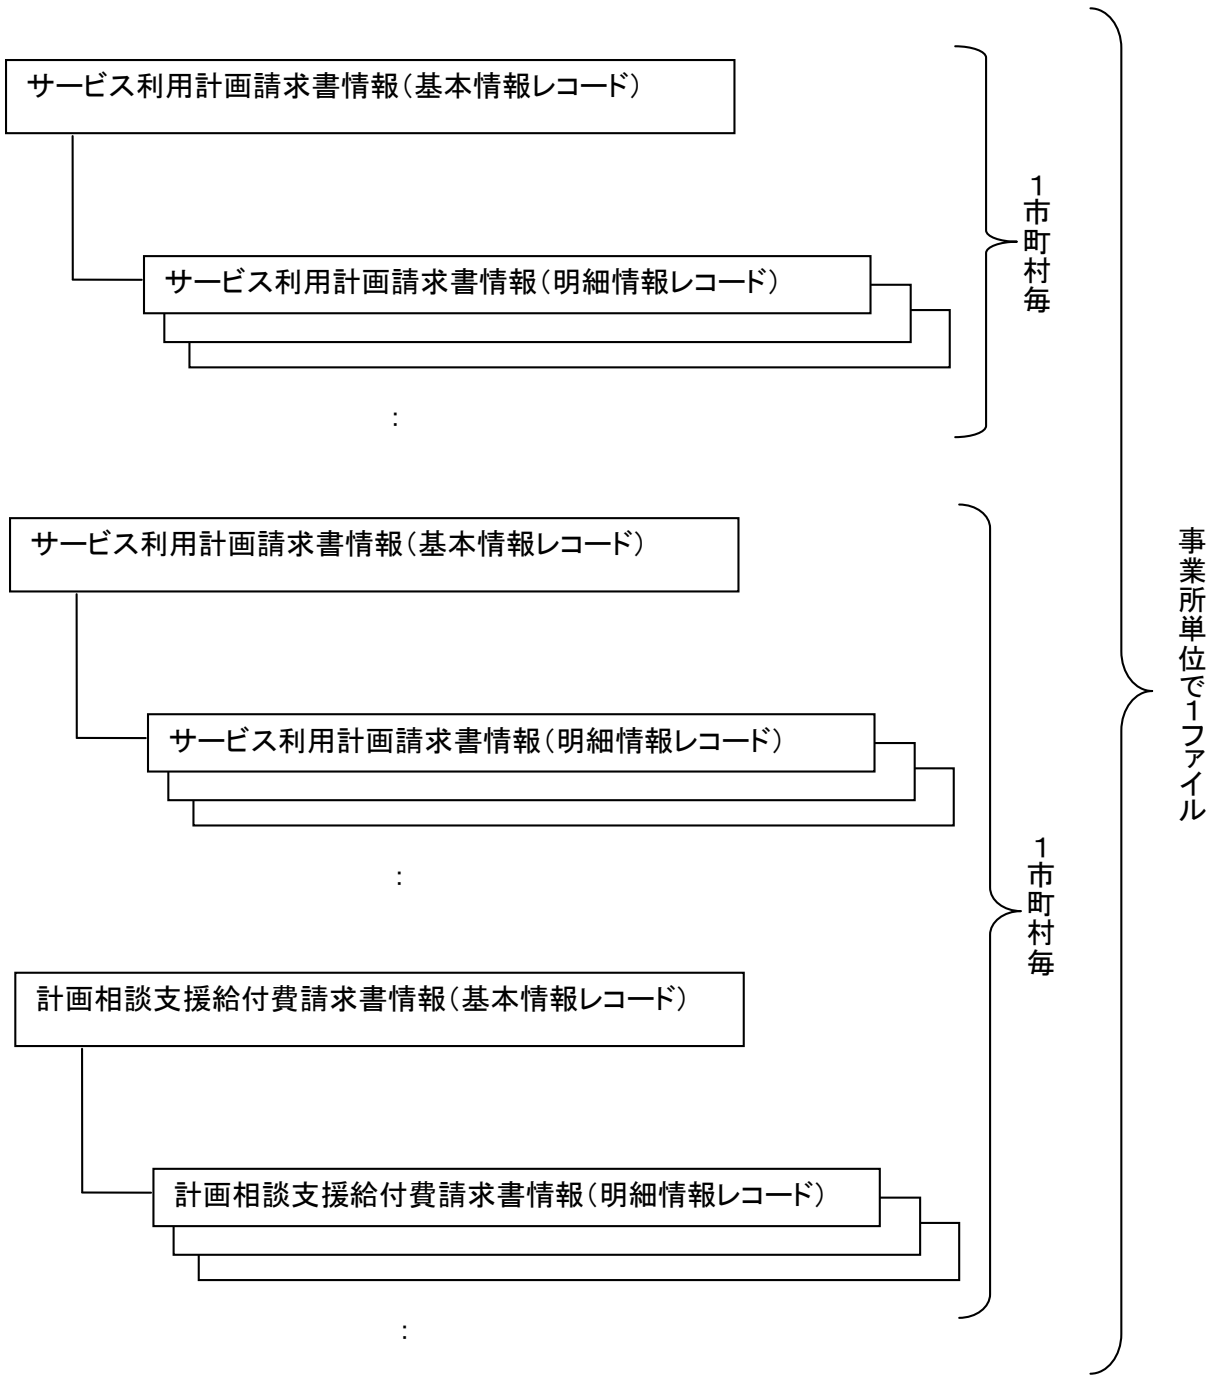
サービス利用計画請求書情報（基本情報レコード）

サービス利用計画請求書情報（明細情報レコード）

:

1市町村毎

サービス利用計画請求書情報（基本情報レコード）

サービス利用計画請求書情報（明細情報レコード）

:

計画相談支援給付費請求書情報（基本情報レコード）

計画相談支援給付費請求書情報（明細情報レコード）

:

1市町村毎

事業所単位で1ファイル